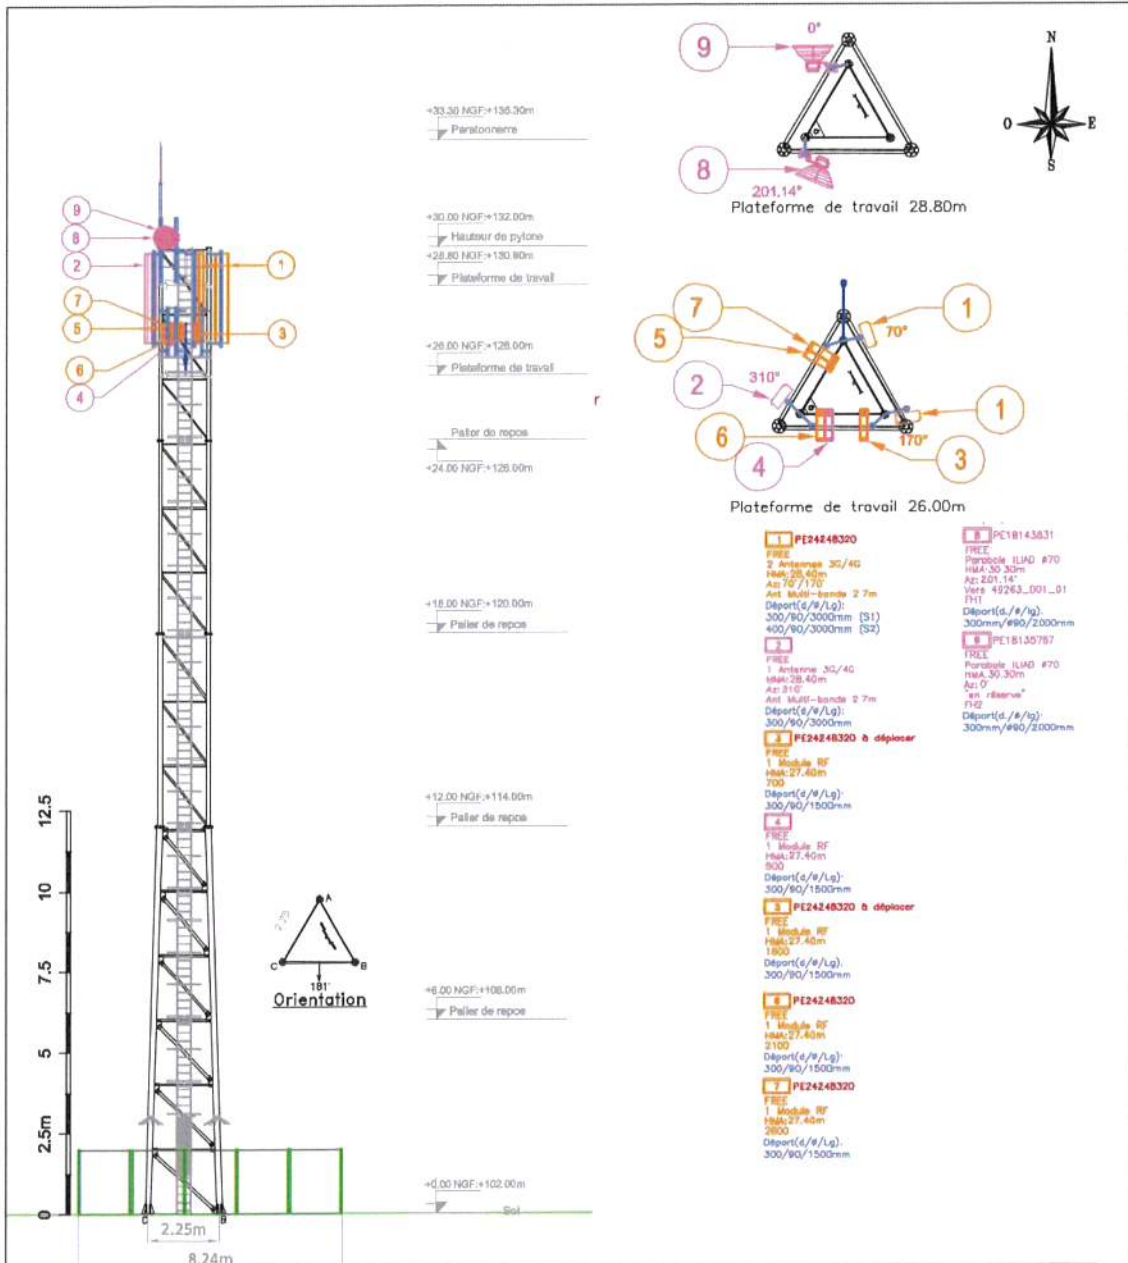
+33.30 NGF:+135.30m
Paratonnerre

+30.00 NGF:+132.00m
Hauteur de pylone
+28.80 NGF:+130.80m
Plateforme de travail

+26.00 NGF:+128.00m
Plateforme de travail

Palier de repos
+24.00 NGF:+126.00m

+18.00 NGF:+120.00m
Palier de repos

+12.00 NGF:+114.00m
Palier de repos

+6.00 NGF:+108.00m
Palier de repos

+0.00 NGF:+102.00m
Sol

9
8
2
1
7
5
3
6
4

12.5
10
7.5
5
2.5m
0

2.25m
8.24m

A
C
B
181°
Orientation

9
0°
8
201,14°
N
O
E
S
Plateforme de travail 28.80m

7
5
1
70°
2
310°
1
6
4
3
170°
Plateforme de travail 26.00m

1 PE24248320
FREE
2 Antennes 3G/4G
HMA:28.40m
Az:70°/170°
Ant Multi-bande 2 7m
Départ(d/#/Lg):
300/90/3000mm (S1)
400/90/3000mm (S2)

2
FREE
1 Antenne 3G/4G
HMA:28.40m
Az:310°
Ant Multi-bande 2 7m
Départ(d/#/Lg):
300/90/3000mm

3 PE24248320 à déplacer
FREE
1 Module RF
HMA:27.40m
700
Départ(d/#/Lg):
300/90/1500mm

4
FREE
1 Module RF
HMA:27.40m
800
Départ(d/#/Lg):
300/90/1500mm

5 PE24248320 à déplacer
FREE
1 Module RF
HMA:27.40m
1800
Départ(d/#/Lg):
300/90/1500mm

6 PE24248320
FREE
1 Module RF
HMA:27.40m
2100
Départ(d/#/Lg):
300/90/1500mm

7 PE24248320
FREE
1 Module RF
HMA:27.40m
2600
Départ(d/#/Lg):
300/90/1500mm

8 PE18143831
FREE
Parabole ILIAD #70
HMA:30.30m
Az:201.14°
Vers 49263_001_01
FH1
Départ(d./#/lg):
300mm/#90/2000mm

9 PE18135757
FREE
Parabole ILIAD #70
HMA:30.30m
Az:0°
"en réserve"
FH2
Départ(d./#/lg):
300mm/#90/2000mm